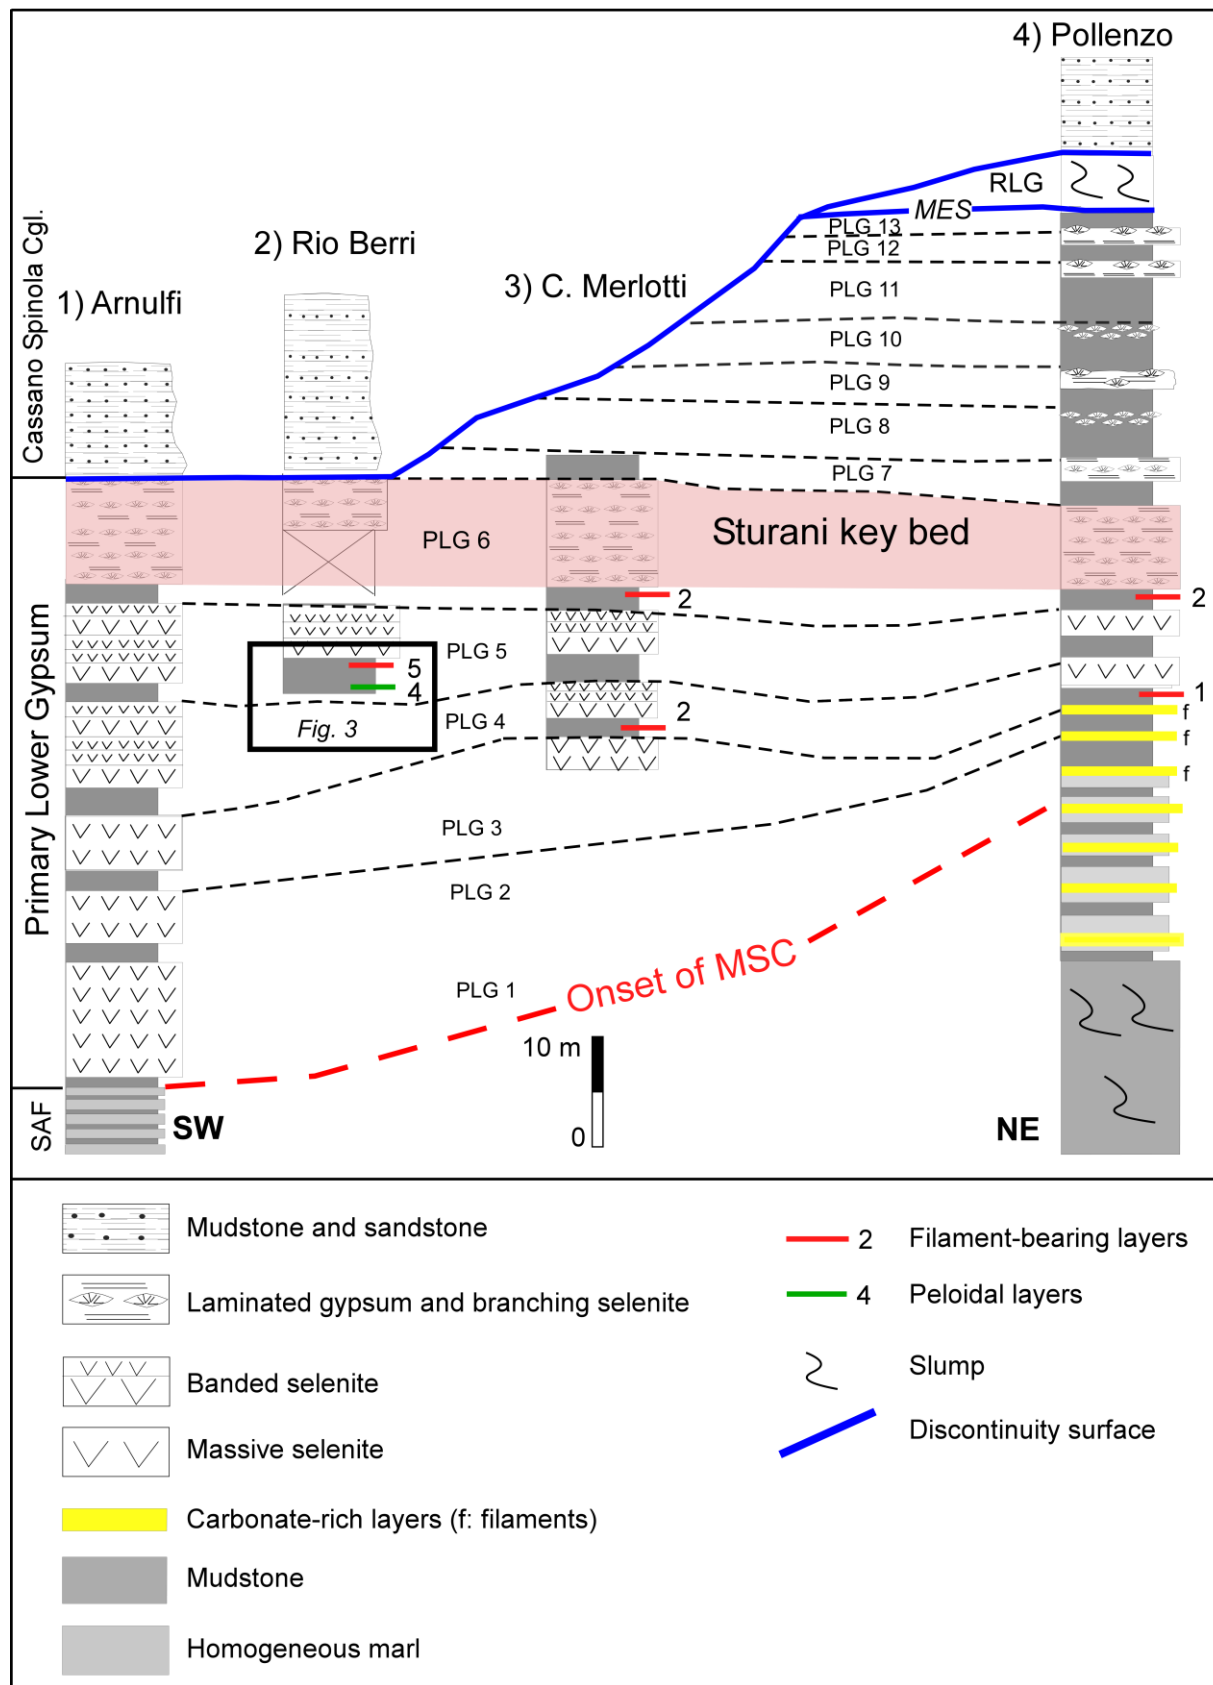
4) Pollenzo

2) Rio Berri

3) C. Merlotti

1) Arnulfi

Cassano Spinola Cgl.

RLG

MES

PLG 13
PLG 12
PLG 11
PLG 10
PLG 9
PLG 8
PLG 7
PLG 6

Sturani key bed

2
2
PLG 5
5
4
1
PLG 4
2
f
f
f
Fig. 3

Primary Lower Gypsum

PLG 3
PLG 2
PLG 1

Onset of MSC

10 m
0

SAF
SW
NE

Mudstone and sandstone
Laminated gypsum and branching selenite
Banded selenite
Massive selenite
Carbonate-rich layers (f: filaments)
Mudstone
Homogeneous marl

2 Filament-bearing layers
4 Peloidal layers
Slump
Discontinuity surface